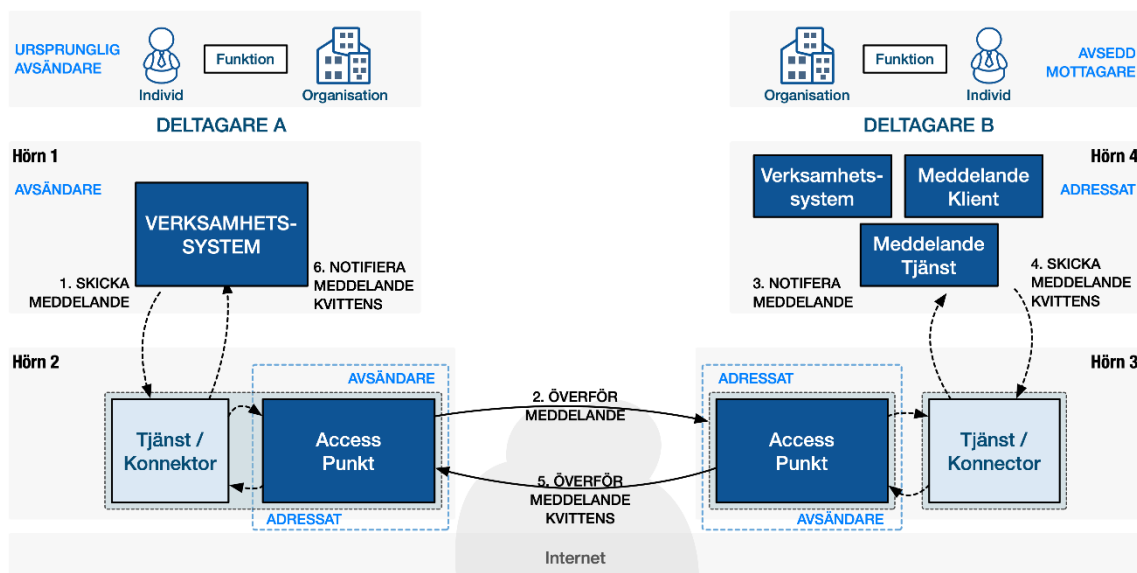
URSPRUNGLIG AVSÄNDARE

Individ

Funktion

Organisation

DELTAGARE A

Organisation

Funktion

Individ

AVSEDD MOTTAGARE

DELTAGARE B

Hörn 1

AVSÄNDARE

VERKSAMHETS-SYSTEM

1. SKICKA MEDDELANDE

6. NOTIFIERA MEDDELANDE KVITTENS

Hörn 4

ADRESSAT

Verksamhets-system

Meddelande Klient

Meddelande Tjänst

3. NOTIFERA MEDDELANDE

4. SKICKA MEDDELANDE KVITTENS

Hörn 2

AVSÄNDARE

Tjänst / Konnektor

Access Punkt

ADRESSAT

2. ÖVERFÖR MEDDELANDE

5. ÖVERFÖR MEDDELANDE KVITTENS

Hörn 3

ADRESSAT

Access Punkt

AVSÄNDARE

Tjänst / Konnector

Internet